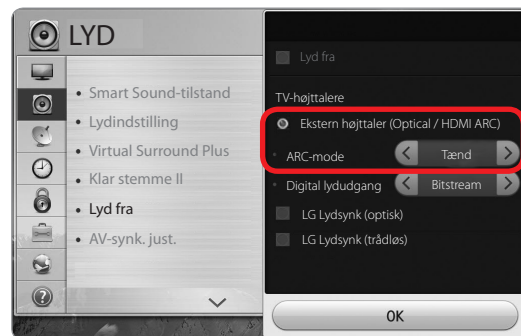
LYD

• Smart Sound-tilstand
• Lydindstilling
• Virtual Surround Plus
• Klar stemme II
• Lyd fra
• AV-synk. just.

Lyd fra

TV-højttalere

Ekstern højttaler (Optical / HDMI ARC)

ARC-mode
Tænd

Digital lydudgang
Bitstream

LG Lydsynk (optisk)

LG Lydsynk (trådløs)

OK